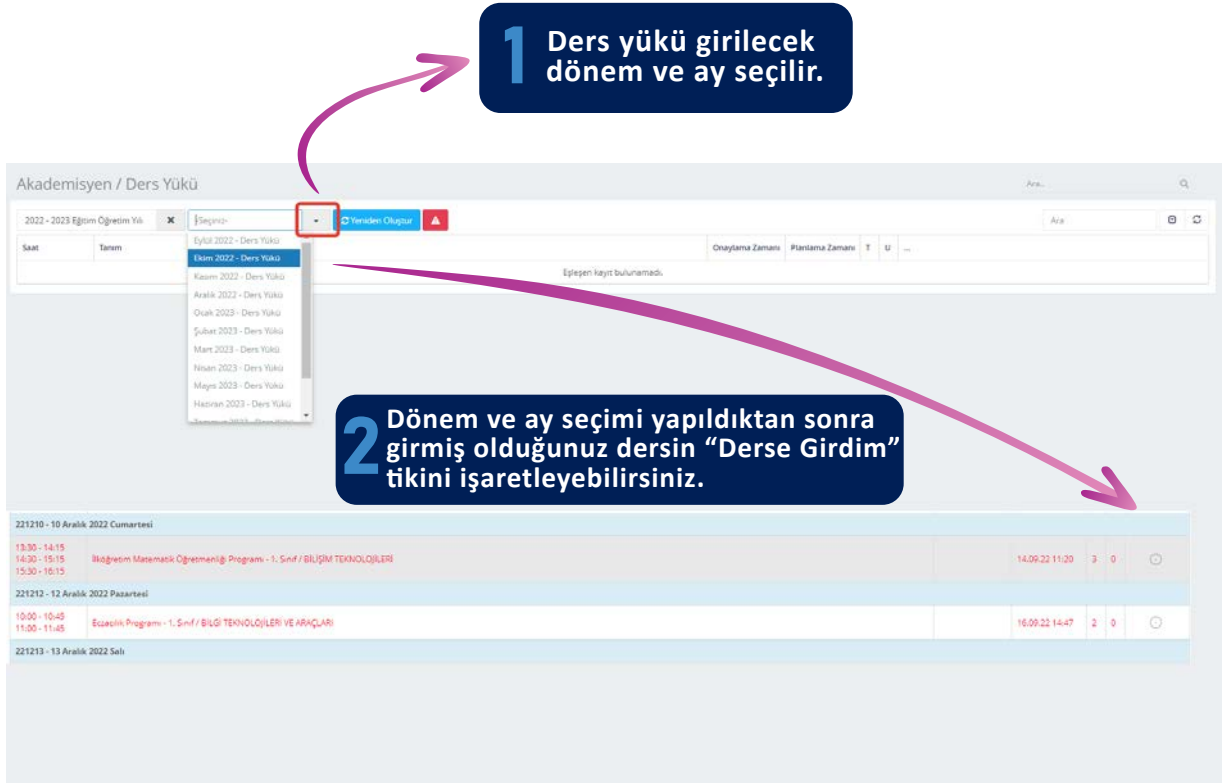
1 Ders yükü girilecek dönem ve ay seçilir.

Akademisyen / Ders Yükü

Ara...

2022 - 2023 Eğitim Öğretim Yılı ✖ Seçiniz- Yeniden Oluştur

Ara

Saat | Tanım | Onaylama Zamanı | Planlama Zamanı | T | U | ...

Eylül 2022 - Ders Yükü
Ekim 2022 - Ders Yükü
Kasım 2022 - Ders Yükü
Aralık 2022 - Ders Yükü
Ocak 2023 - Ders Yükü
Şubat 2023 - Ders Yükü
Mart 2023 - Ders Yükü
Nisan 2023 - Ders Yükü
Mayıs 2023 - Ders Yükü
Haziran 2023 - Ders Yükü
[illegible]

Eşleşen kayıt bulunamadı.

2 Dönem ve ay seçimi yapıldıktan sonra girmiş olduğunuz dersin “Derse Girdim” tikini işaretleyebilirsiniz.

221210 - 10 Aralık 2022 Cumartesi

13:30 - 14:15
14:30 - 15:15
15:30 - 16:15
İlköğretim Matematik Öğretmenliği Programı - 1. Sınıf / BİLİŞİM TEKNOLOJİLERİ
14.09.22 11:20 3 0

221212 - 12 Aralık 2022 Pazartesi

10:00 - 10:45
11:00 - 11:45
Eczacılık Programı - 1. Sınıf / BİLGİ TEKNOLOJİLERİ VE ARAÇLARI
16.09.22 14:47 2 0

221213 - 13 Aralık 2022 Salı